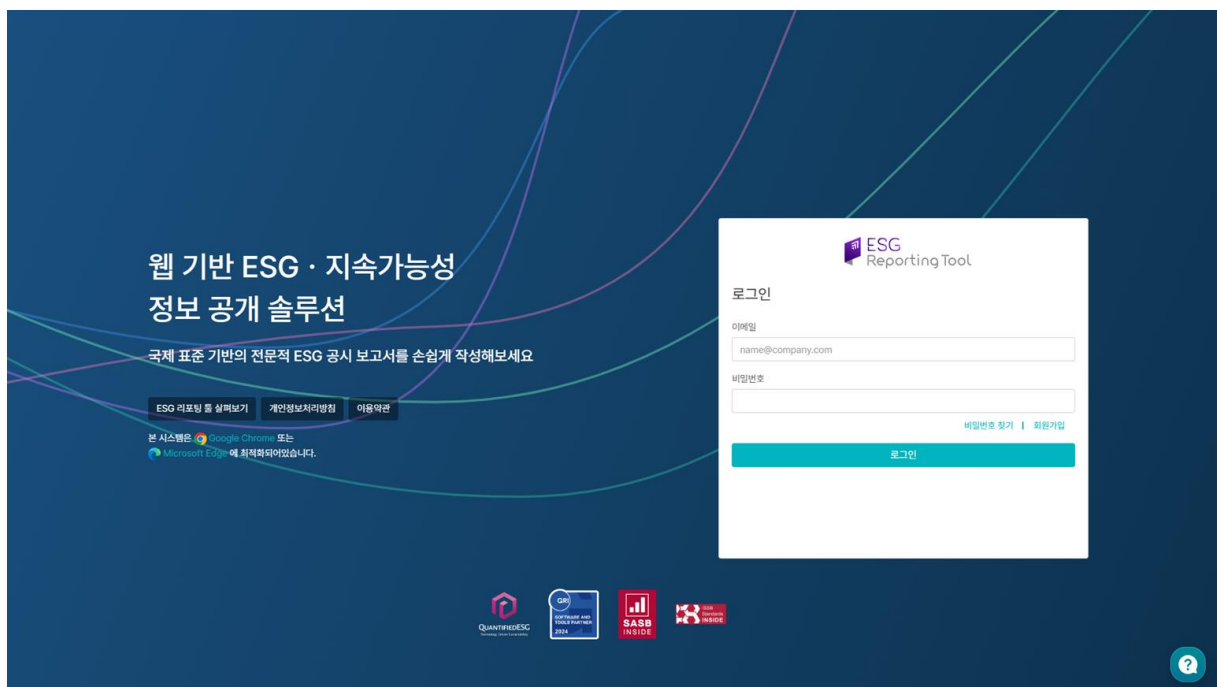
웹 기반 ESG · 지속가능성 정보 공개 솔루션

국제 표준 기반의 전문적 ESG 공시 보고서를 손쉽게 작성해보세요

ESG 리포팅 툴 살펴보기 | 개인정보처리방침 | 이용약관

본 시스템은 Google Chrome 또는 Microsoft Edge에 최적화되어있습니다.

ESG Reporting Tool

로그인

이메일

name@company.com

비밀번호

비밀번호 찾기 | 회원가입

로그인

QUANTIFIEDESG

GRI SOFTWARE AND TOOLS PARTNER 2024

SASB INSIDE

ISSB Standards INSIDE